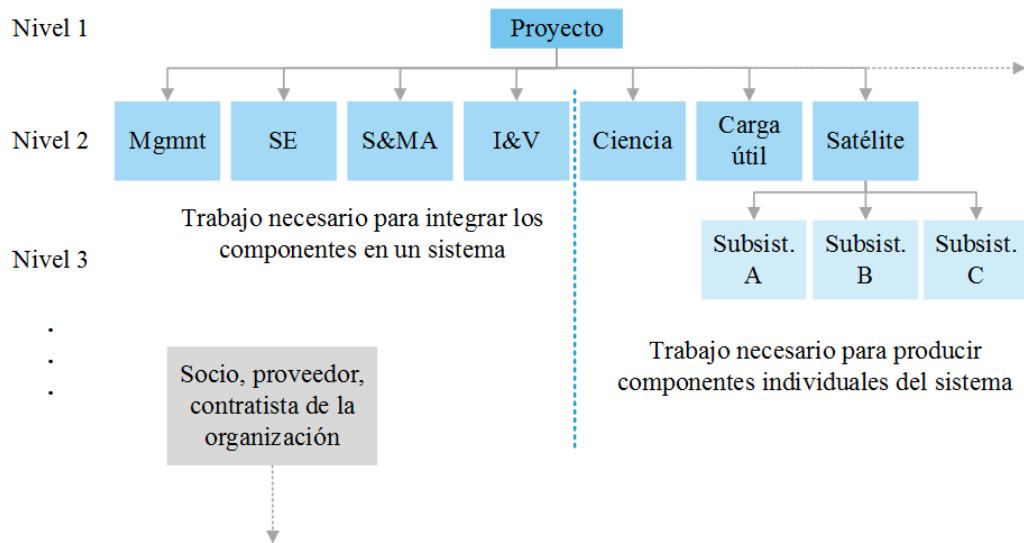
Nivel 1

Proyecto

Nivel 2

Mgmnt

SE

S&MA

I&V

Ciencia

Carga útil

Satélite

Trabajo necesario para integrar los componentes en un sistema

Nivel 3

Subsist. A

Subsist. B

Subsist. C

.
.
.

Socio, proveedor, contratista de la organización

Trabajo necesario para producir componentes individuales del sistema